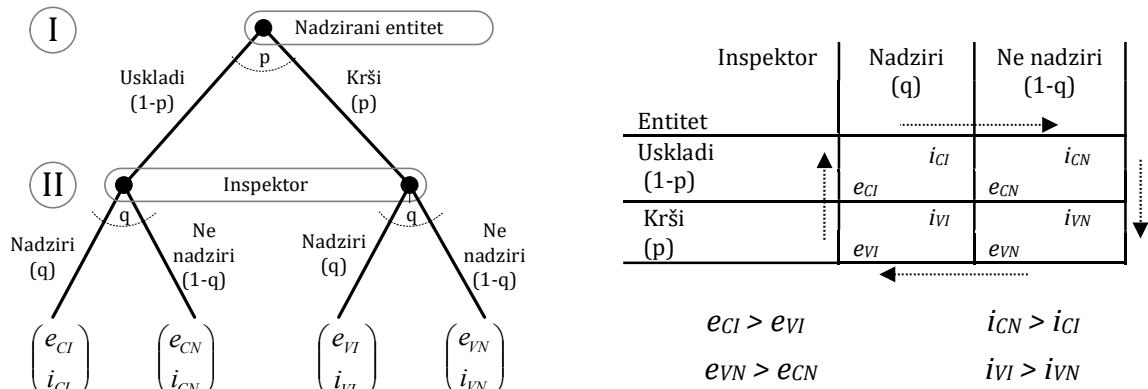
I

Nadzirani entitet

p

Uskladi (1-p)

Krši (p)

II

Inspektor

q

q

Nadziri (q)

Ne nadziri (1-q)

Nadziri (q)

Ne nadziri (1-q)

$\begin{pmatrix} e_{CI} \\ i_{CI} \end{pmatrix}$ $\begin{pmatrix} e_{CN} \\ i_{CN} \end{pmatrix}$ $\begin{pmatrix} e_{VI} \\ i_{VI} \end{pmatrix}$ $\begin{pmatrix} e_{VN} \\ i_{VN} \end{pmatrix}$

| Inspektor / Entitet | Nadziri (q) | Ne nadziri (1-q) |
|---|---|---|
| Uskladi (1-p) | $i_{CI}$ $e_{CI}$ | $i_{CN}$ $e_{CN}$ |
| Krši (p) | $i_{VI}$ $e_{VI}$ | $i_{VN}$ $e_{VN}$ |

$e_{CI} > e_{VI}$   $i_{CN} > i_{CI}$

$e_{VN} > e_{CN}$   $i_{VI} > i_{VN}$